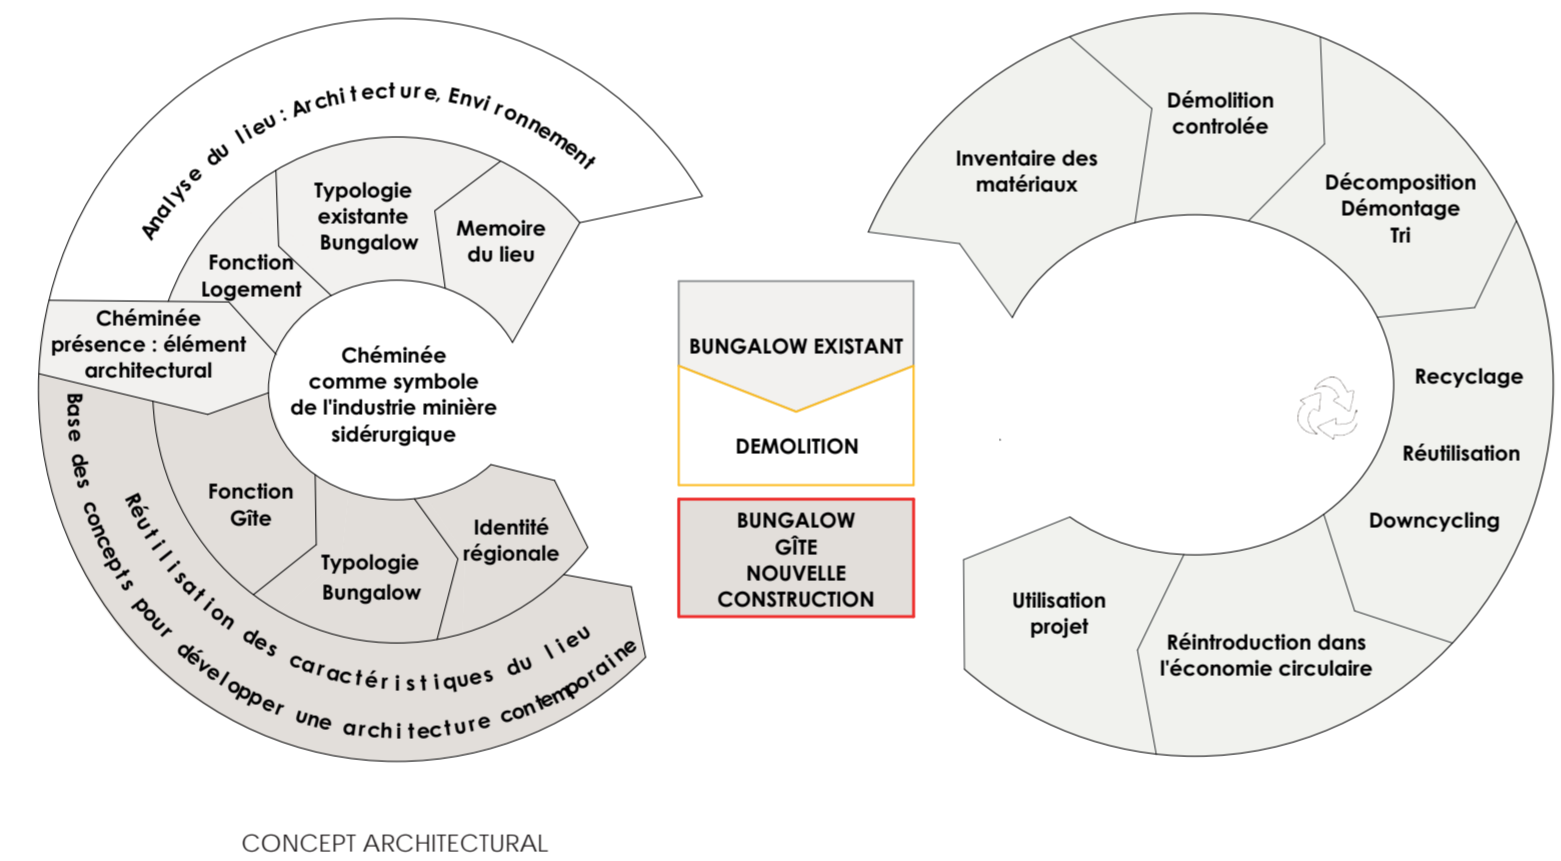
Analyse du lieu : Architecture, Environnement

Typologie existante Bungalow

Memoire du lieu

Fonction Logement

Cheminée présence : élément architectural

Cheminée comme symbole de l'industrie minière sidérurgique

Base des concepts pour développer une architecture contemporaine

Réutilisation des caractéristiques du lieu

Fonction Gîte

Typologie Bungalow

Identité régionale

BUNGALOW EXISTANT

DEMOLITION

BUNGALOW GÎTE NOUVELLE CONSTRUCTION

Inventaire des matériaux

Démolition controlée

Décomposition Démontage Tri

Recyclage

Réutilisation

Downcycling

Réintroduction dans l'économie circulaire

Utilisation projet

CONCEPT ARCHITECTURAL